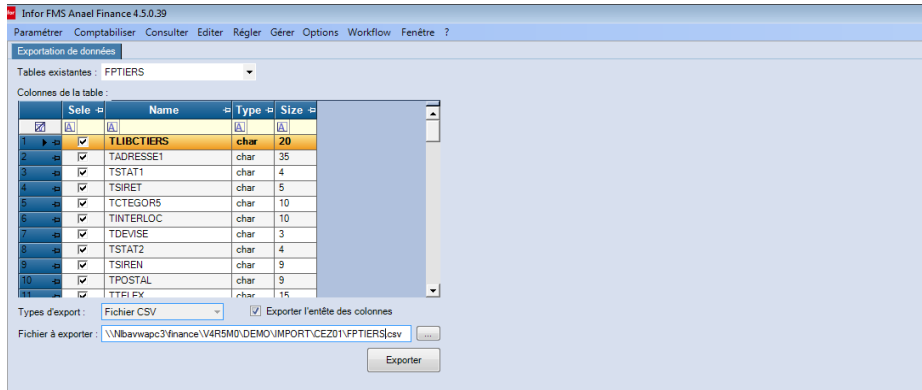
Infor FMS Anael Finance 4.5.0.39

Paramètrer Comptabiliser Consulter Editer Régler Gérer Options Workflow Fenêtre ?

Exportation de données

Tables existantes : FPTIERS

Colonnes de la table :

| | Sele | Name | Type | Size |
|---|---|---|---|---|
| 1 | ☑ | TLIBCTIERS | char | 20 |
| 2 | ☑ | TADRESSE1 | char | 35 |
| 3 | ☑ | TSTAT1 | char | 4 |
| 4 | ☑ | TSIRET | char | 5 |
| 5 | ☑ | TCTEGOR5 | char | 10 |
| 6 | ☑ | TINTERLOC | char | 10 |
| 7 | ☑ | TDEVISE | char | 3 |
| 8 | ☑ | TSTAT2 | char | 4 |
| 9 | ☑ | TSIREN | char | 9 |
| 10 | ☑ | TPOSTAL | char | 9 |
| 11 | | TTELEX | char | 15 |

Types d'export : Fichier CSV ☑ Exporter l'entête des colonnes

Fichier à exporter : \\Nlbavwapc3\finance\V4R5M0\DEMO\IMPORT\CEZ01\FPTIERS.csv ...

Exporter